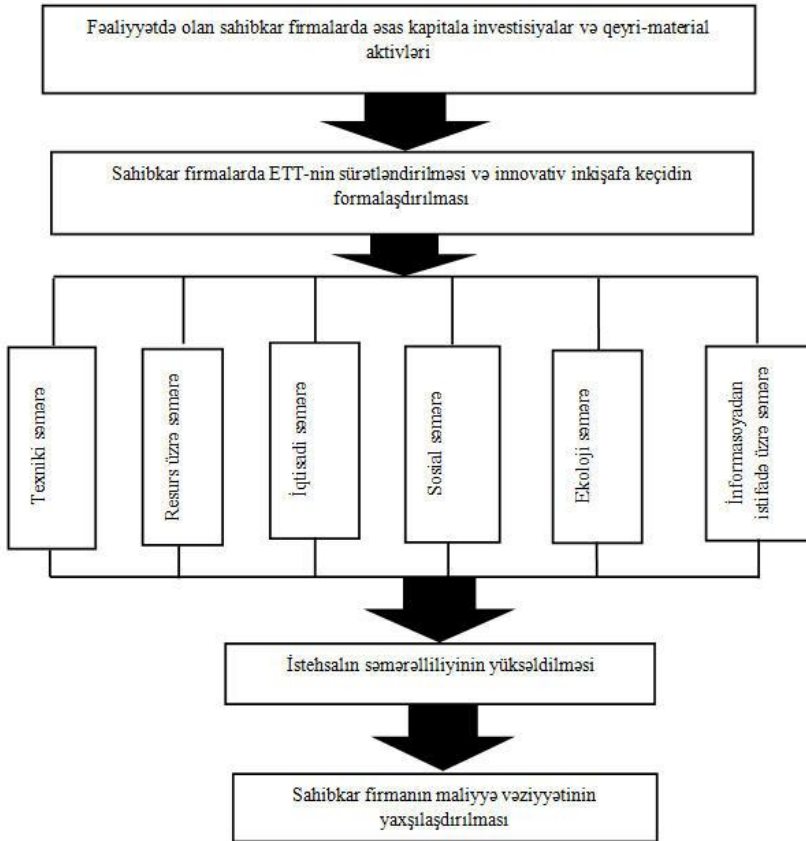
Fəaliyyətdə olan sahibkar firmalarda əsas kapitala investisiyalar və qeyri-material aktivləri

Sahibkar firmalarda ETT-nin sürətləndirilməsi və innovativ inkişafa keçidin formalaşdırılması

Texniki səmərə

Resurs üzrə səmərə

İqtisadi səmərə

Sosial səmərə

Ekoloji səmərə

İnformasoyadan istifadə üzrə səmərə

İstehsalın səmərəlliliyinin yüksəldilməsi

Sahibkar firmanın maliyyə vəziyyətinin yaxşılaşdırılması